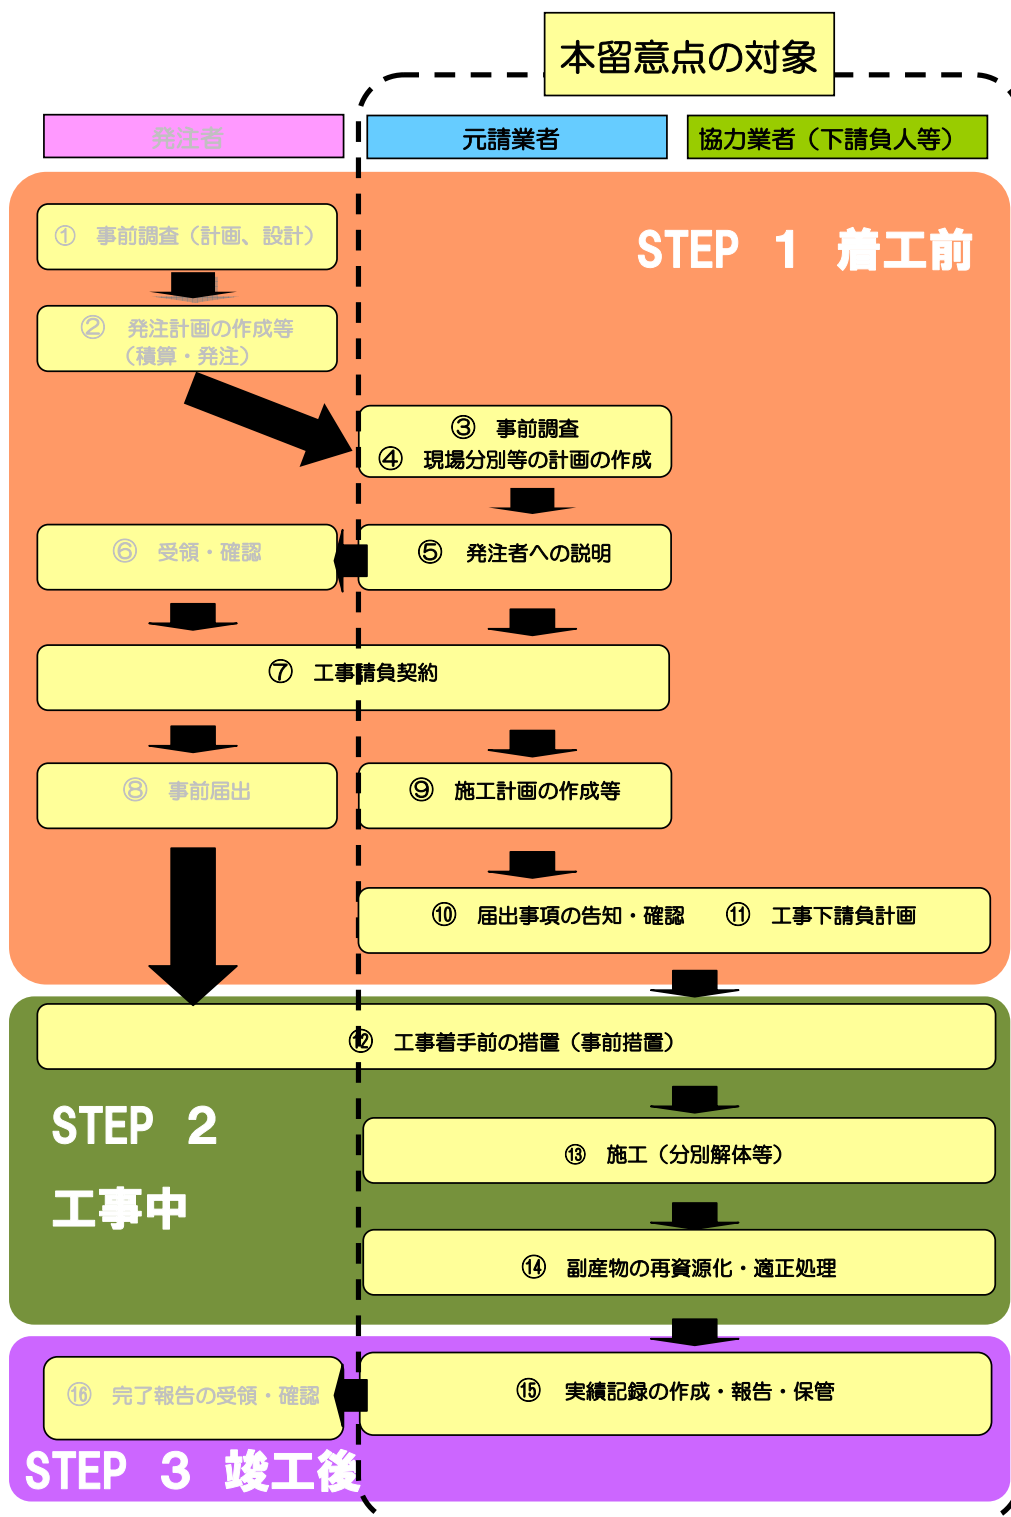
本留意点の対象

発注者

元請業者

協力業者（下請負人等）

STEP 1 着工前

① 事前調査（計画、設計）

② 発注計画の作成等（積算・発注）

③ 事前調査
④ 現場分別等の計画の作成

⑥ 受領・確認

⑤ 発注者への説明

⑦ 工事請負契約

⑧ 事前届出

⑨ 施工計画の作成等

⑩ 届出事項の告知・確認 ⑪ 工事下請負計画

⑫ 工事着手前の措置（事前措置）

STEP 2
工事中

⑬ 施工（分別解体等）

⑭ 副産物の再資源化・適正処理

⑯ 完了報告の受領・確認

⑮ 実績記録の作成・報告・保管

STEP 3 竣工後